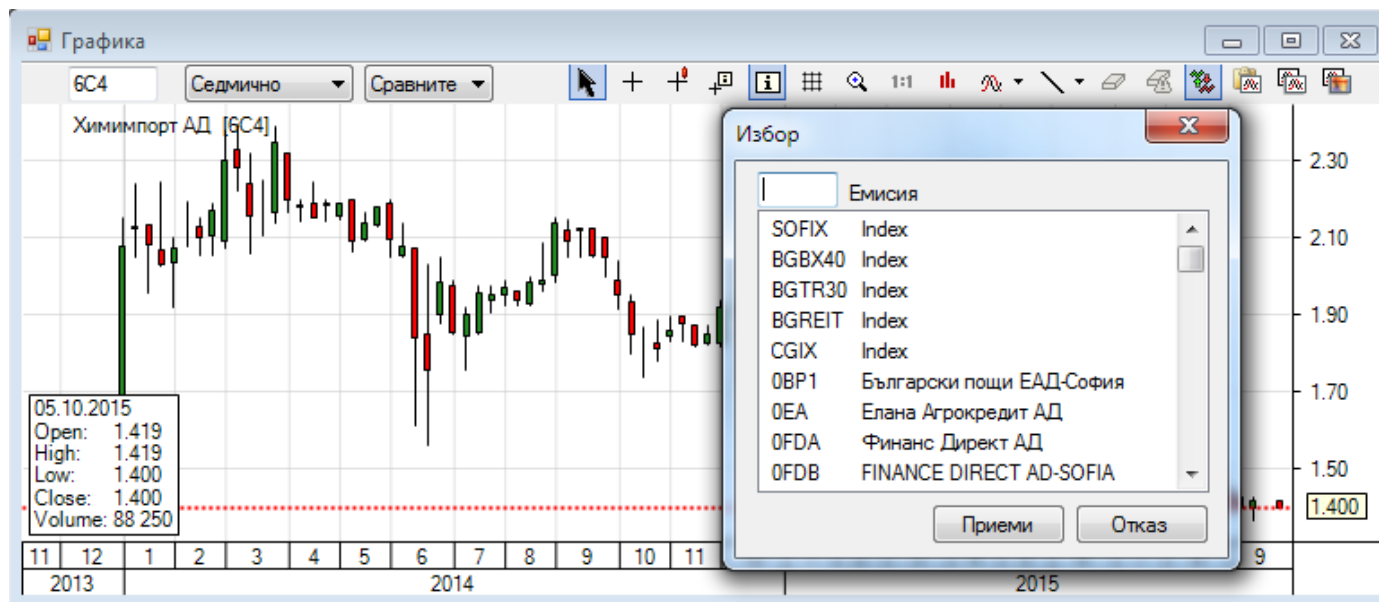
Графика

6C4 | Седмично | Сравните | 1:1

Химимпорт АД [6C4]

2.30
2.10
1.90
1.70
1.50
1.400

05.10.2015
Open: 1.419
High: 1.419
Low: 1.400
Close: 1.400
Volume: 88 250

11 | 12 | 1 | 2 | 3 | 4 | 5 | 6 | 7 | 8 | 9 | 10 | 11 | 9
2013 | 2014 | 2015

Избор

Емисия

| | |
|---|---|
| SOFIX | Index |
| BGBX40 | Index |
| BGTR30 | Index |
| BGREIT | Index |
| CGIX | Index |
| 0BP1 | Български пощи ЕАД-София |
| 0EA | Елана Агрокредит АД |
| 0FDA | Финанс Директ АД |
| 0FDB | FINANCE DIRECT AD-SOFIA |

Приеми | Отказ